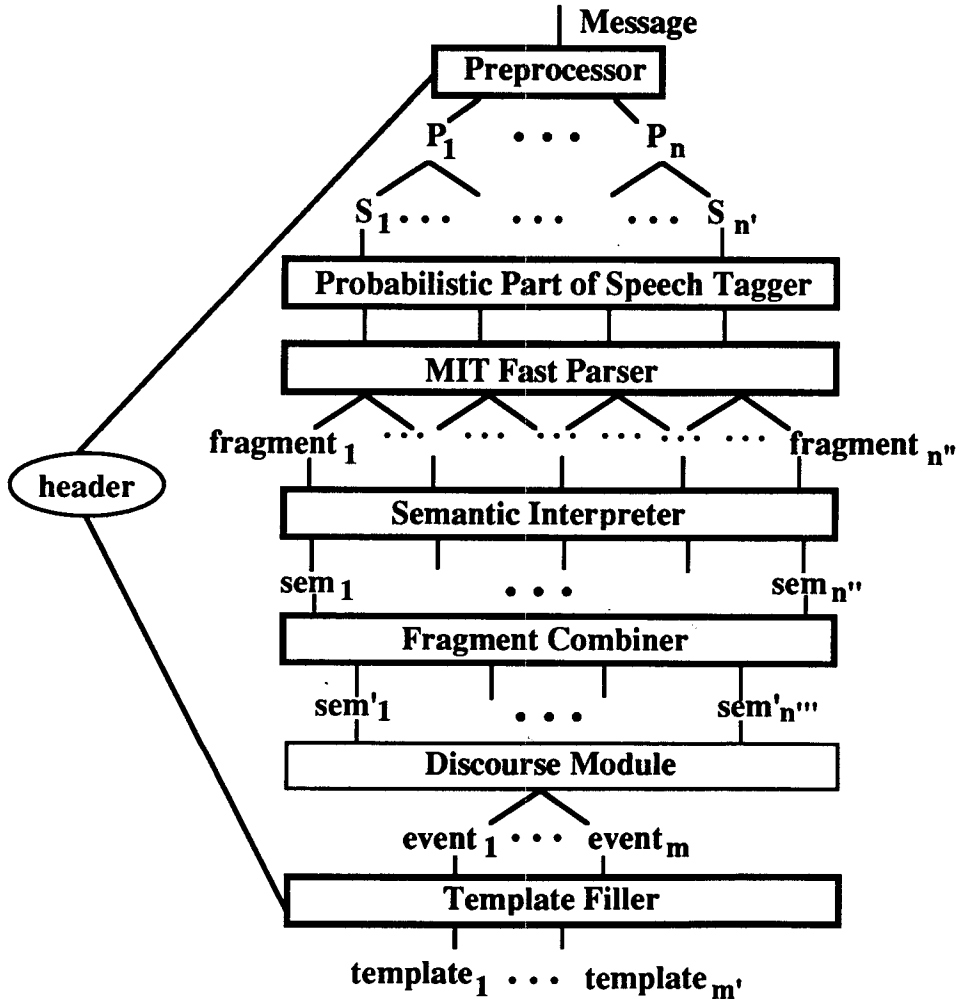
Message

Preprocessor

$P_1$ • • • $P_n$

$S_1$ • • • • • • • • • $S_{n'}$

Probabilistic Part of Speech Tagger

MIT Fast Parser

fragment $_1$ • • • • • • • • • • • • • • • fragment $_{n''}$

header

Semantic Interpreter

sem $_1$ • • • sem $_{n''}$

Fragment Combiner

sem'$_1$ • • • sem'$_{n'''}$

Discourse Module

event $_1$ • • • event $_m$

Template Filler

template$_1$ • • • template $_{m'}$